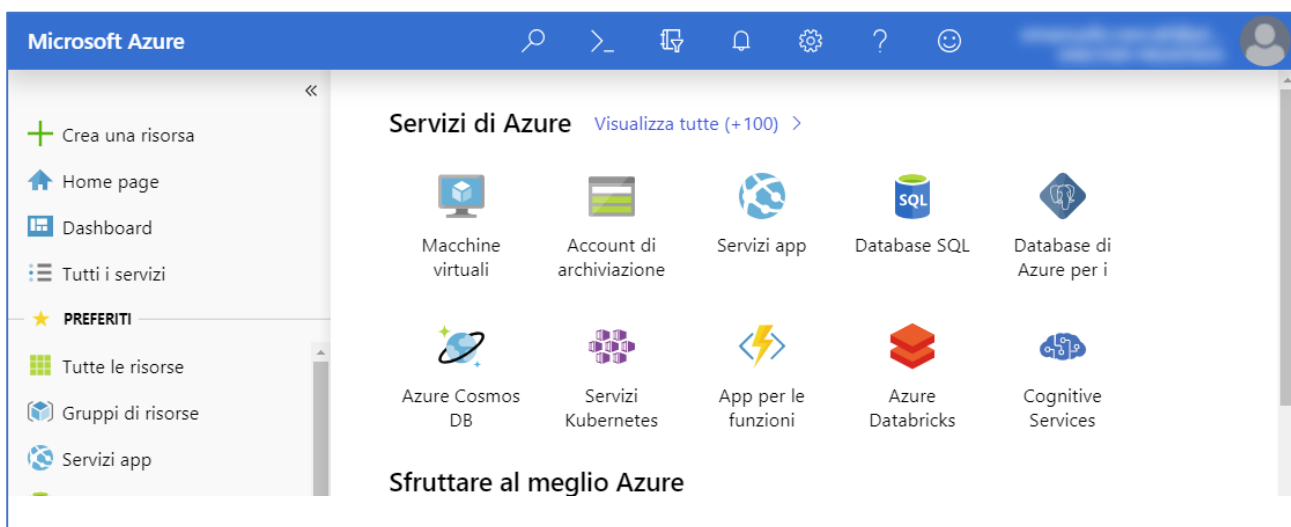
Microsoft Azure

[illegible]

«

Crea una risorsa

Home page

Dashboard

Tutti i servizi

PREFERITI

Tutte le risorse

Gruppi di risorse

Servizi app

Servizi di Azure Visualizza tutte (+100) >

Macchine virtuali

Account di archiviazione

Servizi app

Database SQL

SQL

Database di Azure per i

Azure Cosmos DB

Servizi Kubernetes

App per le funzioni

Azure Databricks

Cognitive Services

Sfruttare al meglio Azure